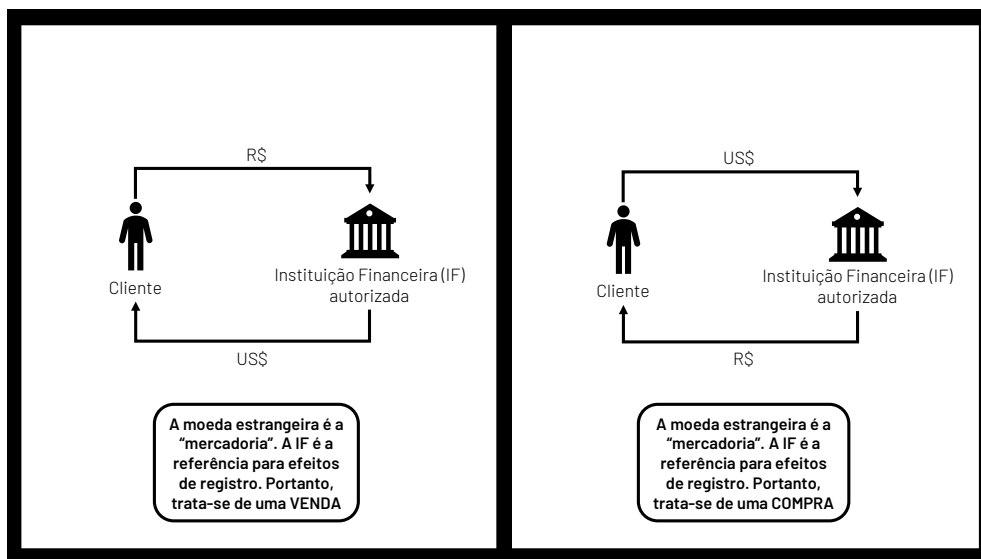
R$

Cliente

Instituição Financeira (IF) autorizada

US$

A moeda estrangeira é a "mercadoria". A IF é a referência para efeitos de registro. Portanto, trata-se de uma VENDA

US$

Cliente

Instituição Financeira (IF) autorizada

R$

A moeda estrangeira é a "mercadoria". A IF é a referência para efeitos de registro. Portanto, trata-se de uma COMPRA